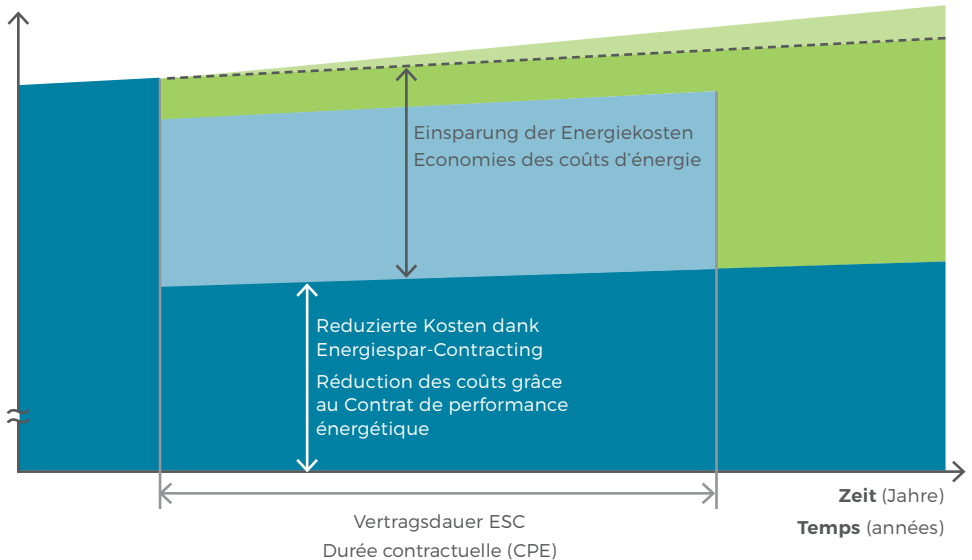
Einsparung der Energiekosten
Economies des coûts d'énergie

Reduzierte Kosten dank Energiespar-Contracting

Réduction des coûts grâce au Contrat de performance énergétique

≈

**Zeit** (Jahre)
**Temps** (années)

Vertragsdauer ESC
Durée contractuelle (CPE)